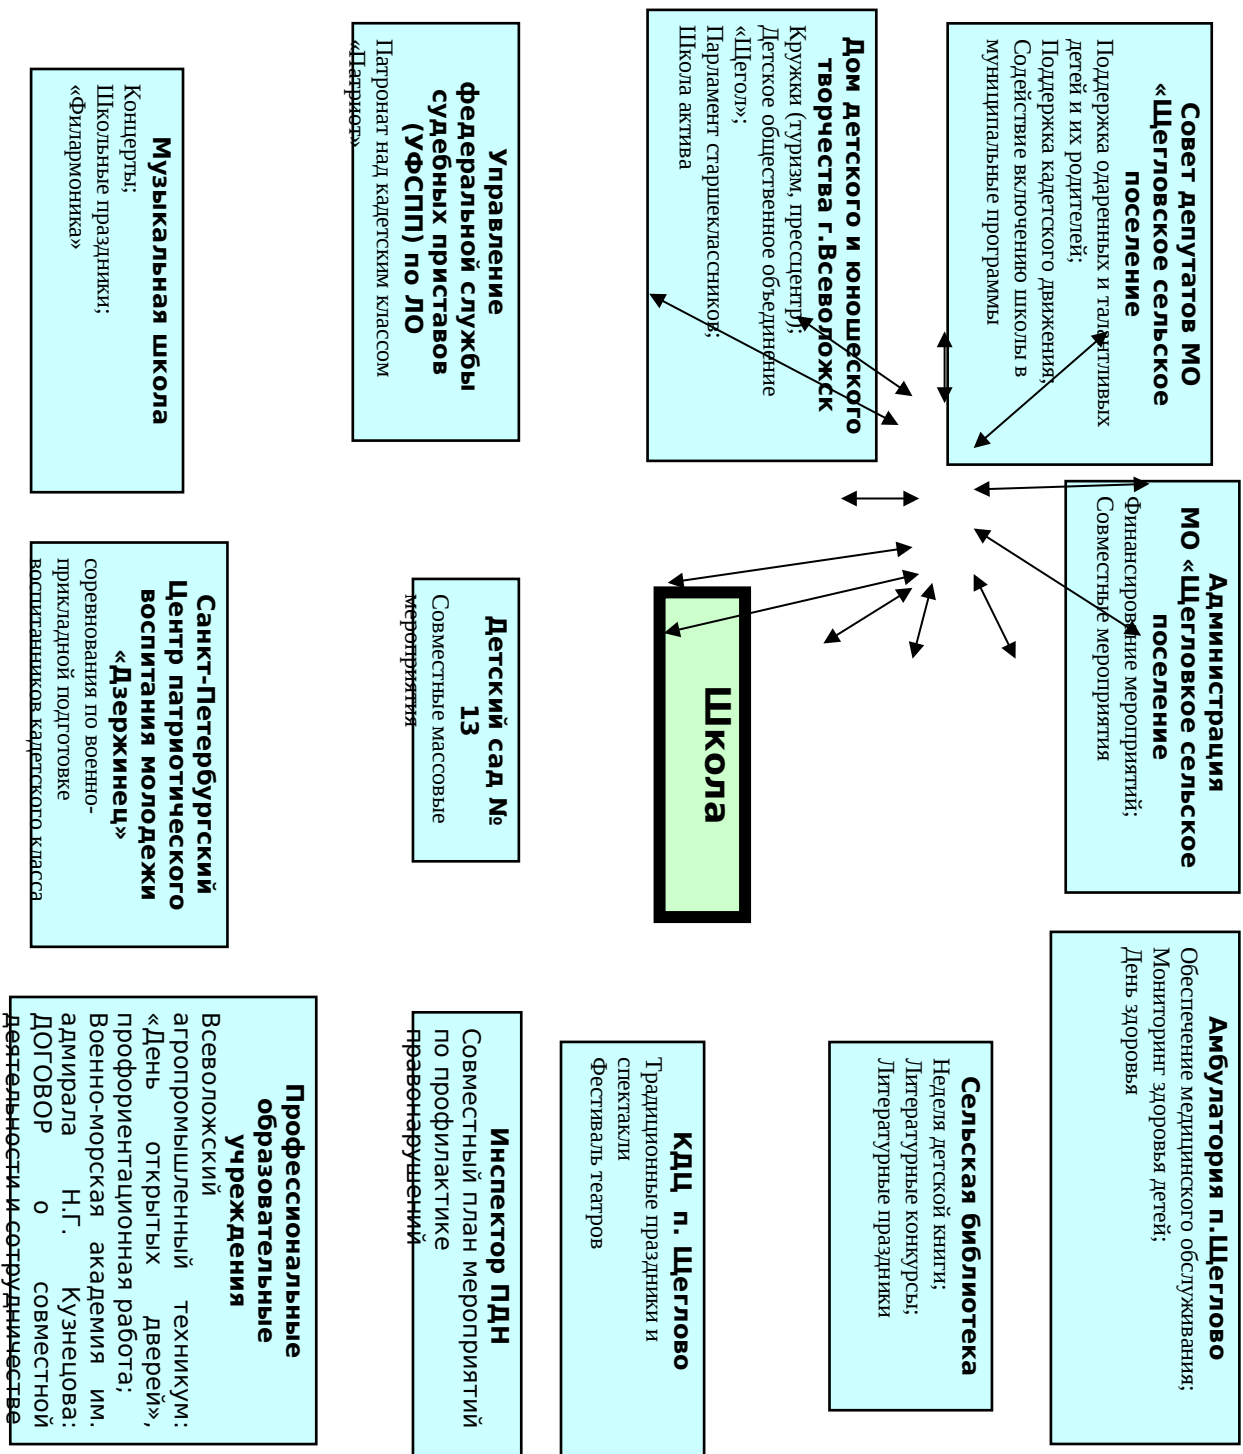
Совет депутатов МО «Щегловское сельское поселение»
Поддержка одаренных и талантливых детей и их родителей;
Поддержка кадетского движения;
Содействие включению школы в муниципальные программы

Дом детского и юношеского творчества г.Всеволожск
Кружки (туризм, пресцентр);
Детское общественное объединение «Щегол»;
Парламент старшеклассников;
Школа актива

Управление федеральной службы судебных приставов (УФСПП) по ЛО
Патронат над кадетским классом «Патриот»

Музыкальная школа
Концерты;
Школьные праздники;
«Филармоника»

Администрация МО «Щегловское сельское поселение»
Финансирование мероприятий;
Совместные мероприятия

Школа

Детский сад № 13
Совместные массовые мероприятия

Санкт-Петербургский Центр патриотического воспитания молодежи «Дзержинец»
соревнования по военно-прикладной подготовке воспитанников кадетского класса

Амбулатория п.Щеглово
Обеспечение медицинского обслуживания;
Мониторинг здоровья детей;
День здоровья

Сельская библиотека
Неделя детской книги;
Литературные конкурсы;
Литературные праздники

КДЦ п. Щеглово
Традиционные праздники и спектакли
Фестиваль театров

Инспектор ПДН
Совместный план мероприятий по профилактике правонарушений

Профессиональные образовательные учреждения
Всеволожский агропромышленный техникум: «День открытых дверей», профориентационная работа;
Военно-морская академия им. адмирала Н.Г. Кузнецова: ДОГОВОР о совместной деятельности и сотрудничестве